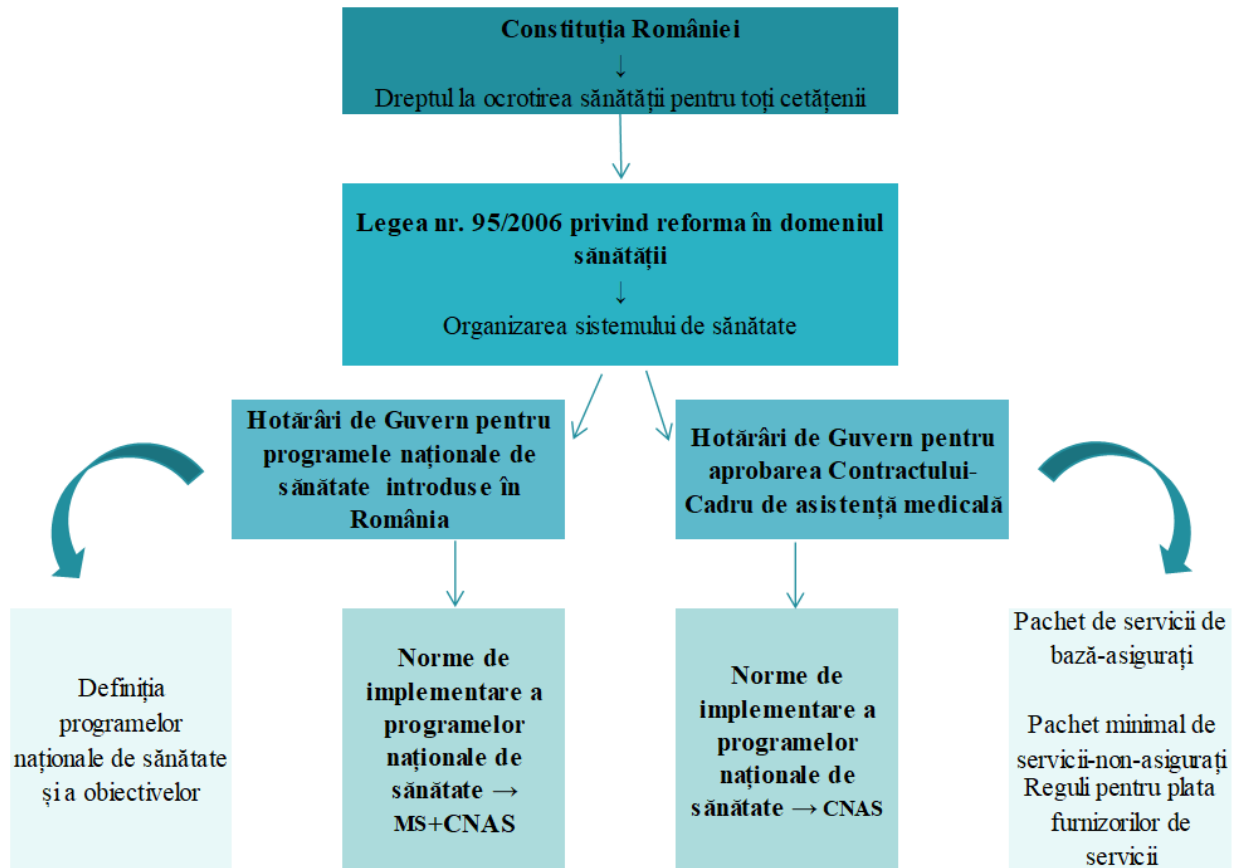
Constituția României
↓
Dreptul la ocrotirea sănătății pentru toți cetățenii

Legea nr. 95/2006 privind reforma în domeniul sănătății
↓
Organizarea sistemului de sănătate

Hotărâri de Guvern pentru programele naționale de sănătate introduse în România

Hotărâri de Guvern pentru aprobarea Contractului-Cadru de asistență medicală

Definiția programelor naționale de sănătate și a obiectivelor

Norme de implementare a programelor naționale de sănătate → MS+CNAS

Norme de implementare a programelor naționale de sănătate → CNAS

Pachet de servicii de bază-asigurați

Pachet minimal de servicii-non-asigurați

Reguli pentru plata furnizorilor de servicii